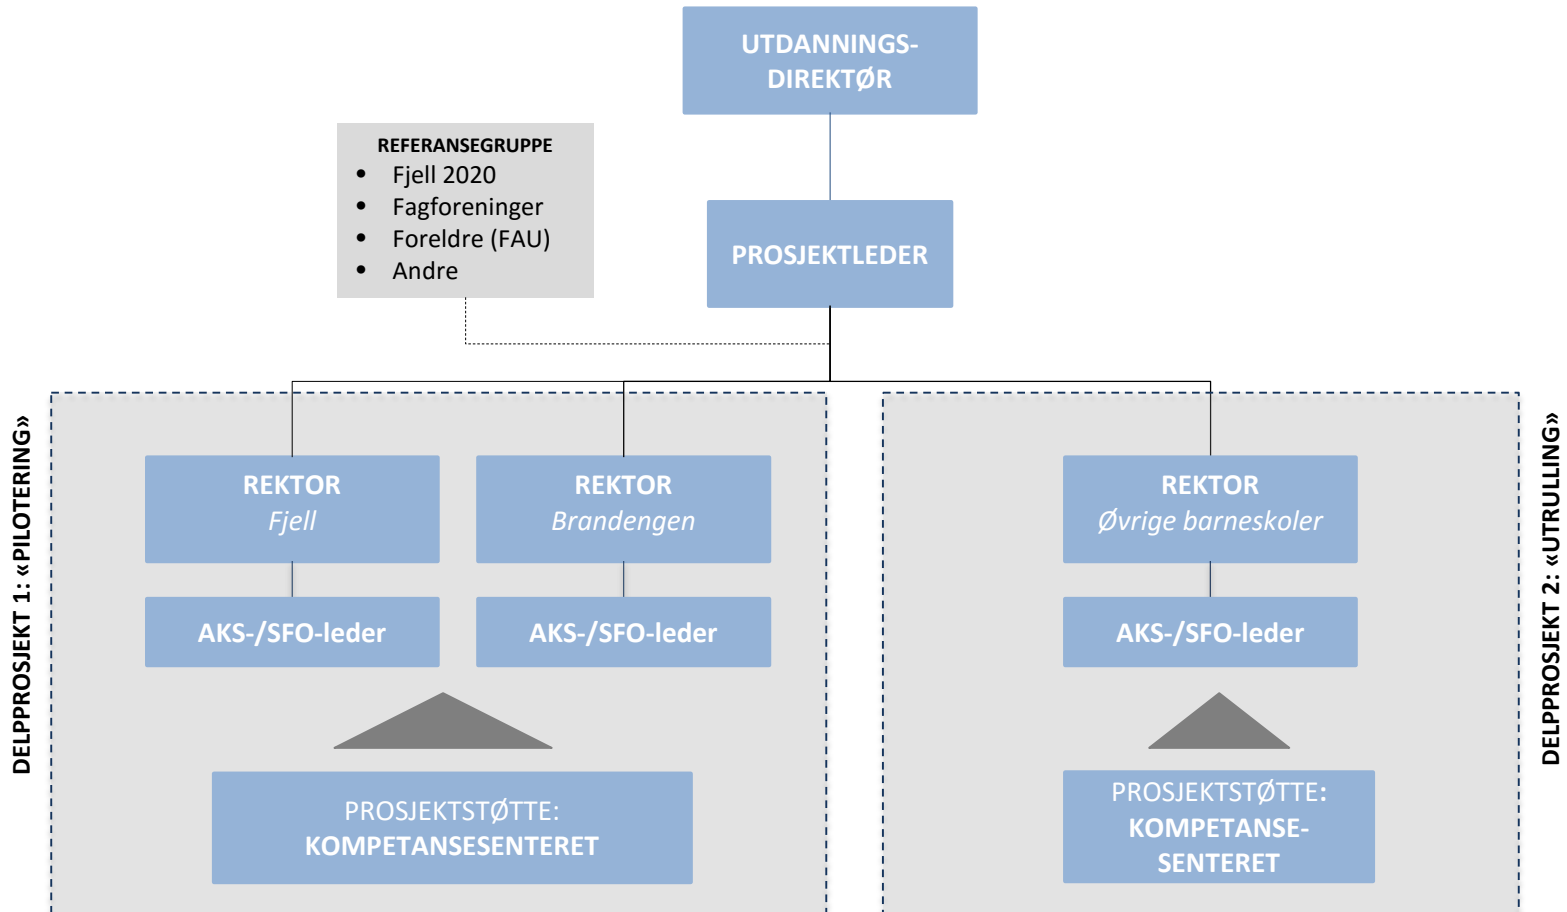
UTDANNINGSDIREKTØR

REFERANSEGRUPPE
- Fjell 2020
- Fagforeninger
- Foreldre (FAU)
- Andre

PROSJEKTLEDER

DELPPROSJEKT 1: «PILOTERING»

REKTOR
Fjell

REKTOR
Brandengen

AKS-/SFO-leder

AKS-/SFO-leder

PROSJEKTSTØTTE:
KOMPETANSESENTERET

DELPPROSJEKT 2: «UTRULLING»

REKTOR
Øvrige barneskoler

AKS-/SFO-leder

PROSJEKTSTØTTE:
KOMPETANSESENTERET